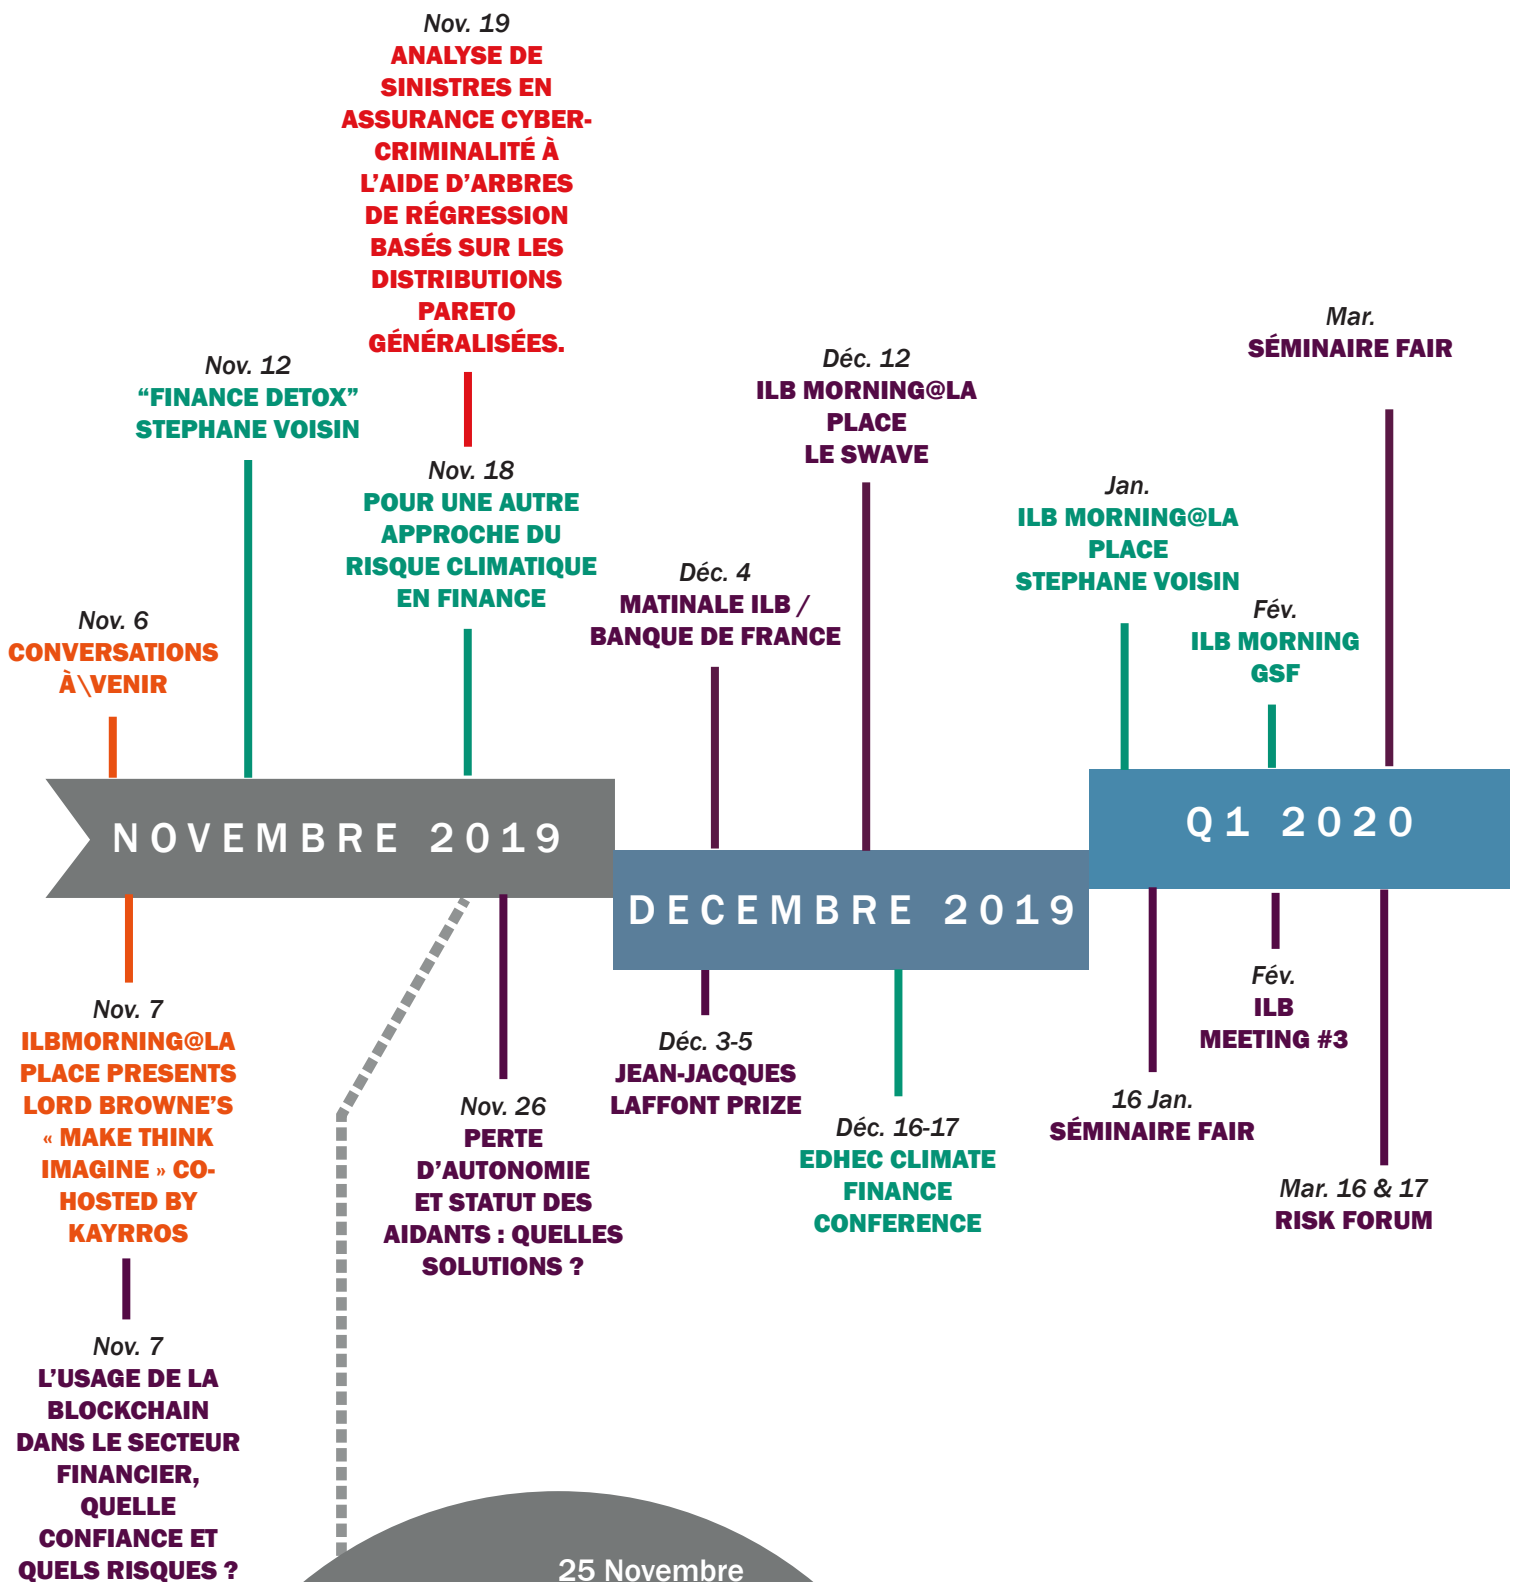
Nov. 19
ANALYSE DE SINISTRES EN ASSURANCE CYBER-CRIMINALITÉ À L'AIDE D'ARBRES DE RÉGRESSION BASÉS SUR LES DISTRIBUTIONS PARETO GÉNÉRALISÉES.

Nov. 12
"FINANCE DETOX" STEPHANE VOISIN

Nov. 18
POUR UNE AUTRE APPROCHE DU RISQUE CLIMATIQUE EN FINANCE

Nov. 6
CONVERSATIONS À\VENIR

Déc. 12
ILB MORNING@LA PLACE LE SWAVE

Déc. 4
MATINALE ILB / BANQUE DE FRANCE

Mar.
SÉMINAIRE FAIR

Jan.
ILB MORNING@LA PLACE STEPHANE VOISIN

Fév.
ILB MORNING GSF

NOVEMBRE 2019

DECEMBRE 2019

Q1 2020

Nov. 7
ILBMORNING@LA PLACE PRESENTS LORD BROWNE'S « MAKE THINK IMAGINE » CO-HOSTED BY KAYRROS

Nov. 7
L'USAGE DE LA BLOCKCHAIN DANS LE SECTEUR FINANCIER, QUELLE CONFIANCE ET QUELS RISQUES ?

Nov. 26
PERTE D'AUTONOMIE ET STATUT DES AIDANTS : QUELLES SOLUTIONS ?

Déc. 3-5
JEAN-JACQUES LAFFONT PRIZE

Déc. 16-17
EDHEC CLIMATE FINANCE CONFERENCE

16 Jan.
SÉMINAIRE FAIR

Fév.
ILB MEETING #3

Mar. 16 & 17
RISK FORUM

25 Novembre